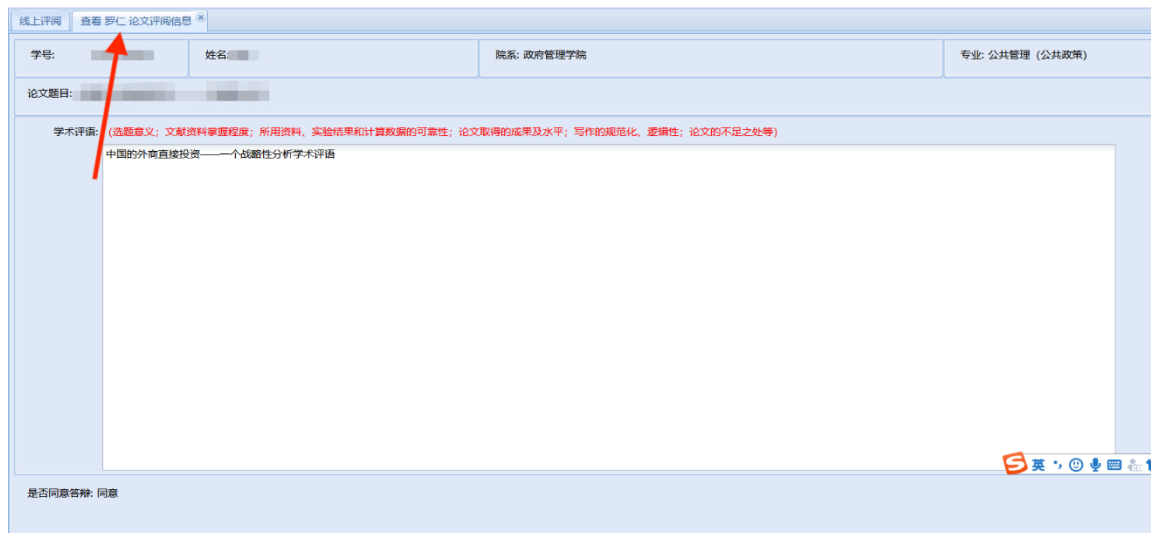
线上评阅 查看 罗仁 论文评阅信息

学号: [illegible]
姓名: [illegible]
院系: 政府管理学院
专业: 公共管理（公共政策）

论文题目: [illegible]

学术评语: (选题意义；文献资料掌握程度；所用资料、实验结果和计算数据的可靠性；论文取得的成果及水平；写作的规范化、逻辑性；论文的不足之处等)

中国的外商直接投资——一个战略性分析学术评语

S 英

是否同意答辩: 同意